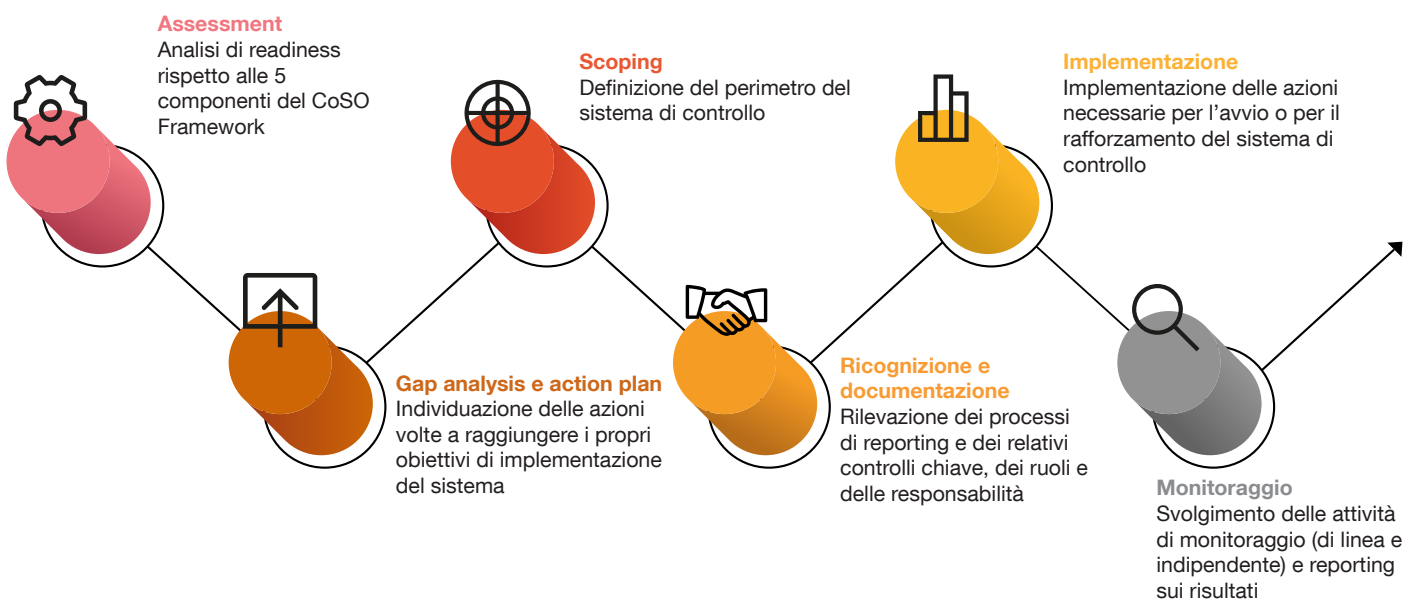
Assessment
Analisi di readiness rispetto alle 5 componenti del CoSO Framework

Gap analysis e action plan
Individuazione delle azioni volte a raggiungere i propri obiettivi di implementazione del sistema

Scoping
Definizione del perimetro del sistema di controllo

Ricognizione e documentazione
Rilevazione dei processi di reporting e dei relativi controlli chiave, dei ruoli e delle responsabilità

Implementazione
Implementazione delle azioni necessarie per l'avvio o per il rafforzamento del sistema di controllo

Monitoraggio
Svolgimento delle attività di monitoraggio (di linea e indipendente) e reporting sui risultati